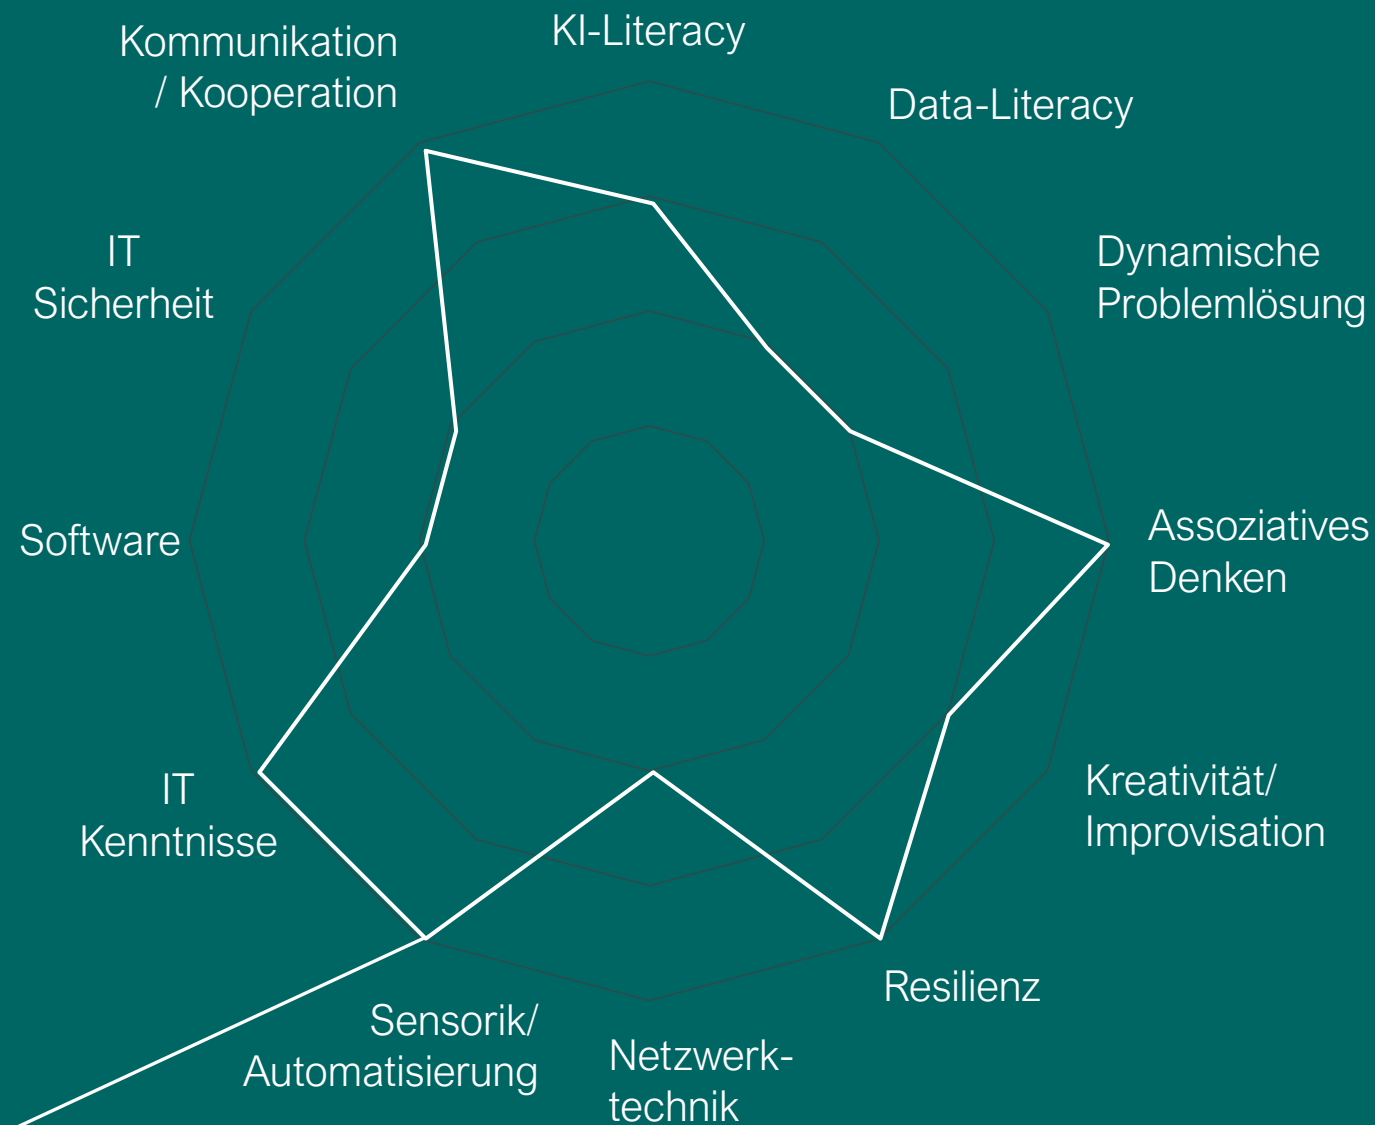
Kommunikation / Kooperation

KI-Literacy

Data-Literacy

IT Sicherheit

Dynamische Problemlösung

Software

Assoziatives Denken

IT Kenntnisse

Kreativität/ Improvisation

Resilienz

Sensorik/ Automatisierung

Netzwerktechnik